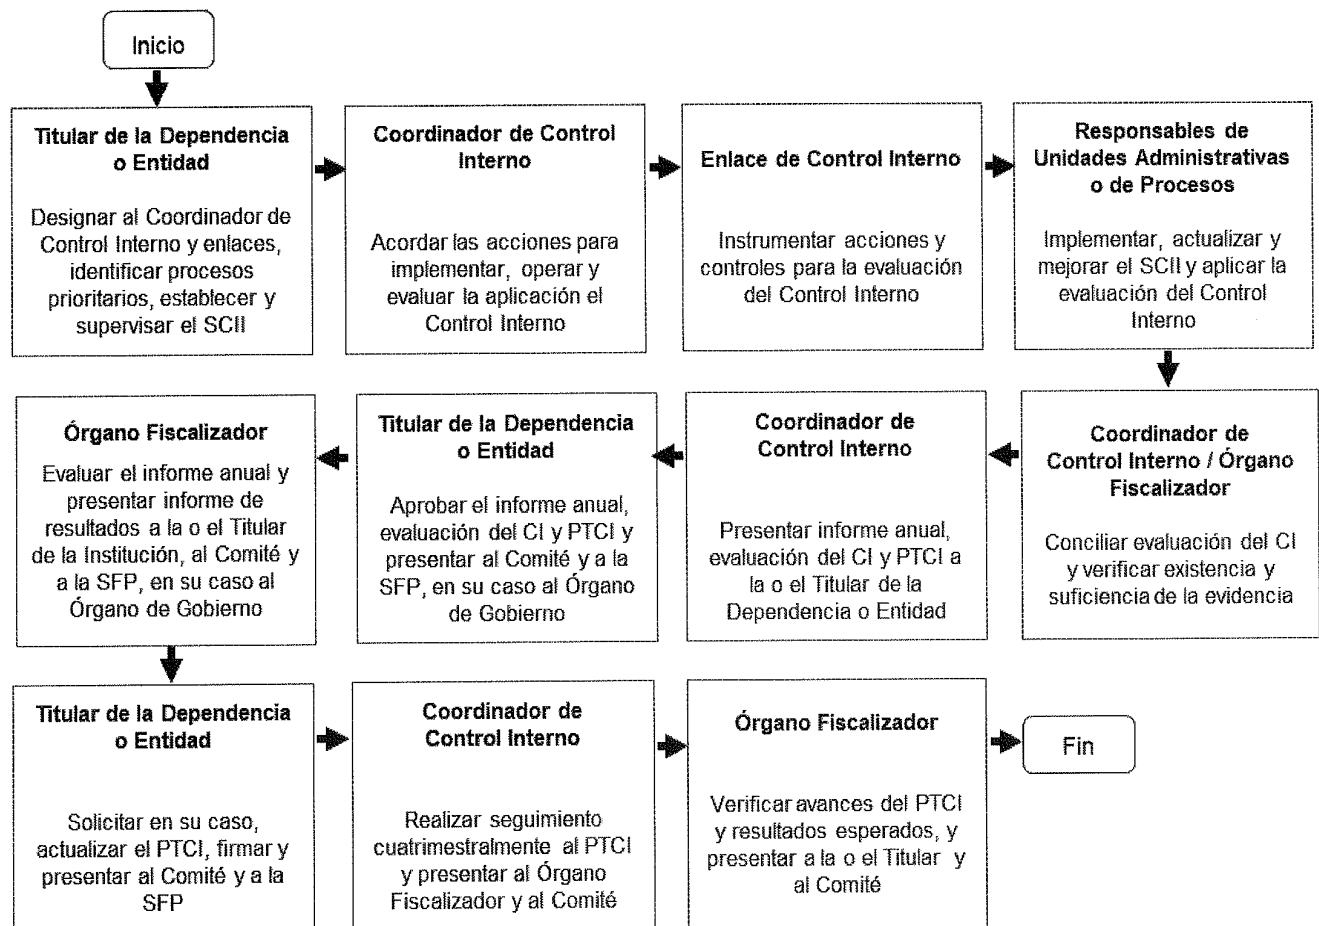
Inicio

**Titular de la Dependencia o Entidad**

Designar al Coordinador de Control Interno y enlaces, identificar procesos prioritarios, establecer y supervisar el SCII

**Coordinador de Control Interno**

Acordar las acciones para implementar, operar y evaluar la aplicación el Control Interno

**Enlace de Control Interno**

Instrumentar acciones y controles para la evaluación del Control Interno

**Responsables de Unidades Administrativas o de Procesos**

Implementar, actualizar y mejorar el SCII y aplicar la evaluación del Control Interno

**Coordinador de Control Interno / Órgano Fiscalizador**

Conciliar evaluación del CI y verificar existencia y suficiencia de la evidencia

**Coordinador de Control Interno**

Presentar informe anual, evaluación del CI y PTCI a la o el Titular de la Dependencia o Entidad

**Titular de la Dependencia o Entidad**

Aprobar el informe anual, evaluación del CI y PTCI y presentar al Comité y a la SFP, en su caso al Órgano de Gobierno

**Órgano Fiscalizador**

Evaluar el informe anual y presentar informe de resultados a la o el Titular de la Institución, al Comité y a la SFP, en su caso al Órgano de Gobierno

**Titular de la Dependencia o Entidad**

Solicitar en su caso, actualizar el PTCI, firmar y presentar al Comité y a la SFP

**Coordinador de Control Interno**

Realizar seguimiento cuatrimestralmente al PTCI y presentar al Órgano Fiscalizador y al Comité

**Órgano Fiscalizador**

Verificar avances del PTCI y resultados esperados, y presentar a la o el Titular y al Comité

Fin